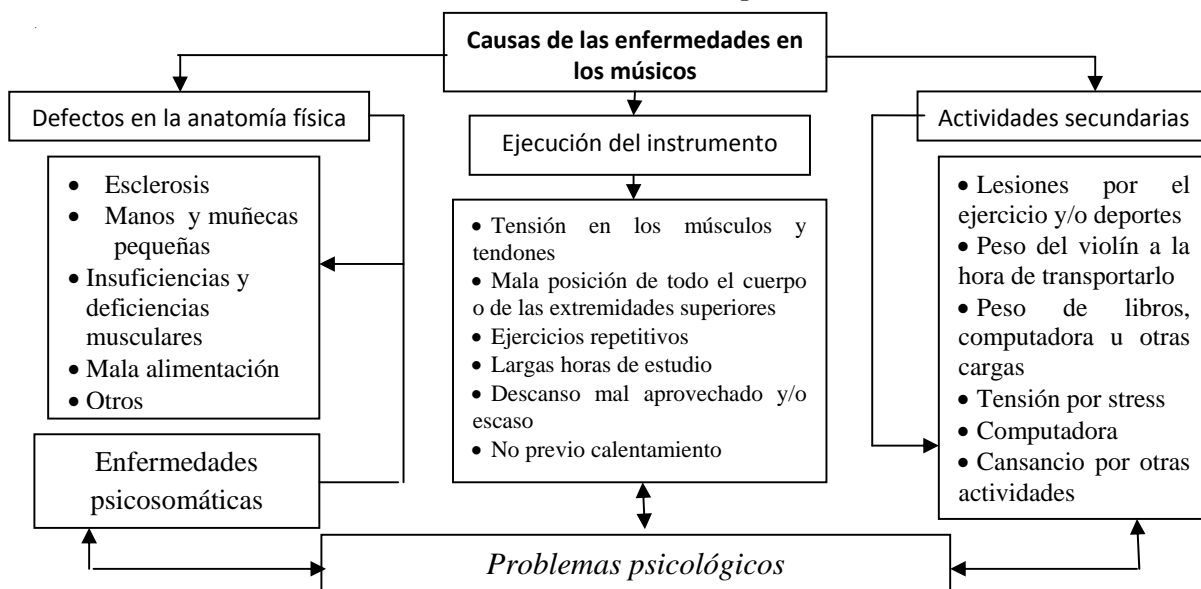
Causas de las enfermedades en los músicos

Defectos en la anatomía física

- Esclerosis
- Manos y muñecas pequeñas
- Insuficiencias y deficiencias musculares
- Mala alimentación
- Otros

Enfermedades psicosomáticas

Ejecución del instrumento

- Tensión en los músculos y tendones
- Mala posición de todo el cuerpo o de las extremidades superiores
- Ejercicios repetitivos
- Largas horas de estudio
- Descanso mal aprovechado y/o escaso
- No previo calentamiento

Actividades secundarias

- Lesiones por el ejercicio y/o deportes
- Peso del violín a la hora de transportarlo
- Peso de libros, computadora u otras cargas
- Tensión por stress
- Computadora
- Cansancio por otras actividades

Problemas psicológicos